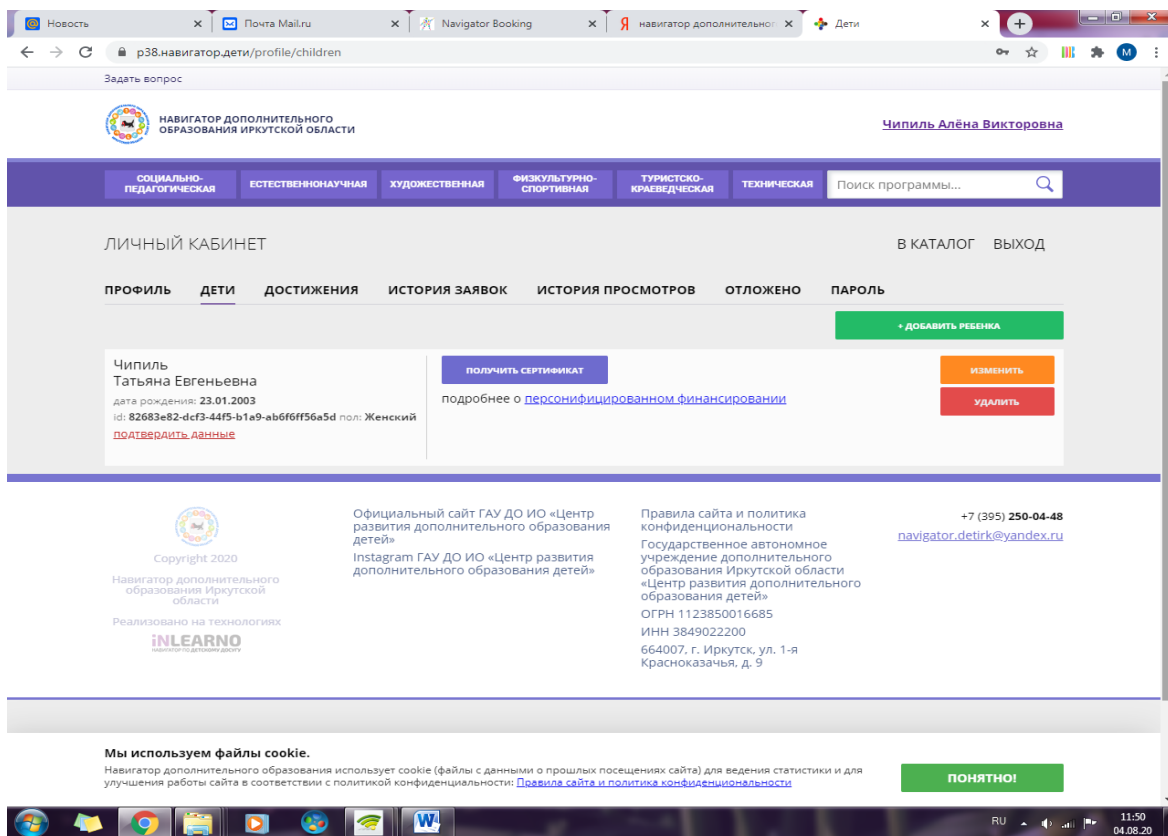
Новость
Почта Mail.ru
Navigator Booking
навигатор дополнительно
Дети

р38.навигатор.дети/profile/children

Задать вопрос

НАВИГАТОР ДОПОЛНИТЕЛЬНОГО ОБРАЗОВАНИЯ ИРКУТСКОЙ ОБЛАСТИ

Чипиль Алёна Викторовна

СОЦИАЛЬНО-ПЕДАГОГИЧЕСКАЯ
ЕСТЕСТВЕННОНАУЧНАЯ
ХУДОЖЕСТВЕННАЯ
ФИЗКУЛЬТУРНО-СПОРТИВНАЯ
ТУРИСТСКО-КРАЕВЕДЧЕСКАЯ
ТЕХНИЧЕСКАЯ
Поиск программы...

ЛИЧНЫЙ КАБИНЕТ

В КАТАЛОГ ВЫХОД

ПРОФИЛЬ ДЕТИ ДОСТИЖЕНИЯ ИСТОРИЯ ЗАЯВОК ИСТОРИЯ ПРОСМОТРОВ ОТЛОЖЕНО ПАРОЛЬ

+ ДОБАВИТЬ РЕБЕНКА

Чипиль
Татьяна Евгеньевна
дата рождения: 23.01.2003
id: 82683e82-dcf3-44f5-b1a9-ab6f6ff56a5d пол: Женский
подтвердить данные

ПОЛУЧИТЬ СЕРТИФИКАТ
подробнее о персонифицированном финансировании

ИЗМЕНИТЬ
УДАЛИТЬ

Copyright 2020
Навигатор дополнительного образования Иркутской области
Реализовано на технологиях
iNLEARNO
НАВИГАТОР ПО ДЕТСКОМУ ДОСУГУ

Официальный сайт ГАУ ДО ИО «Центр развития дополнительного образования детей»
Instagram ГАУ ДО ИО «Центр развития дополнительного образования детей»

Правила сайта и политика конфиденциальности
Государственное автономное учреждение дополнительного образования Иркутской области «Центр развития дополнительного образования детей»
ОГРН 1123850016685
ИНН 3849022200
664007, г. Иркутск, ул. 1-я Красноказачья, д. 9

+7 (395) 250-04-48
navigator.detirk@yandex.ru

Мы используем файлы cookie.
Навигатор дополнительного образования использует cookie (файлы с данными о прошлых посещениях сайта) для ведения статистики и для улучшения работы сайта в соответствии с политикой конфиденциальности: Правила сайта и политика конфиденциальности

ПОНЯТНО!

RU 11:50 04.08.20